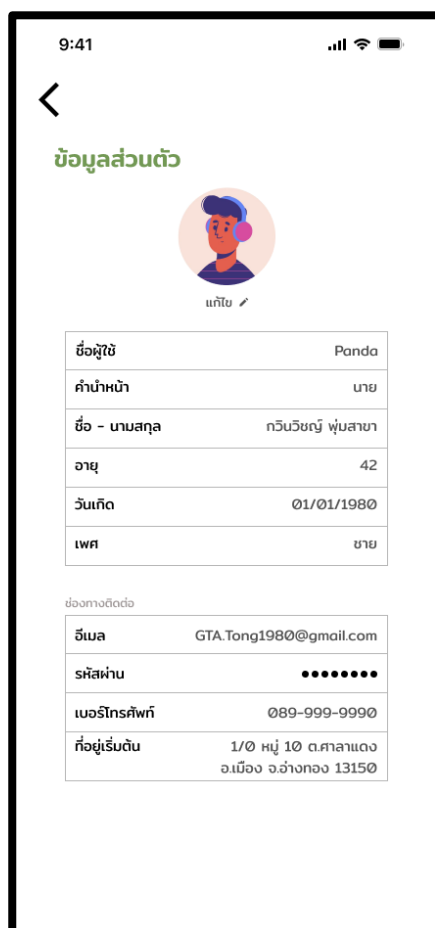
9:41

ข้อมูลส่วนตัว

แก้ไข

| ชื่อผู้ใช้ | Panda |
|---|---|
| คำนำหน้า | นาย |
| ชื่อ - นามสกุล | กวินวิชญ์ พุ่มสาขา |
| อายุ | 42 |
| วันเกิด | 01/01/1980 |
| เพศ | ชาย |

ช่องทางติดต่อ

| อีเมล | GTA.Tong1980@gmail.com |
|---|---|
| รหัสผ่าน | •••••••• |
| เบอร์โทรศัพท์ | 089-999-9990 |
| ที่อยู่เริ่มต้น | 1/0 หมู่ 10 ต.ศาลาแดง อ.เมือง จ.อ่างทอง 13150 |